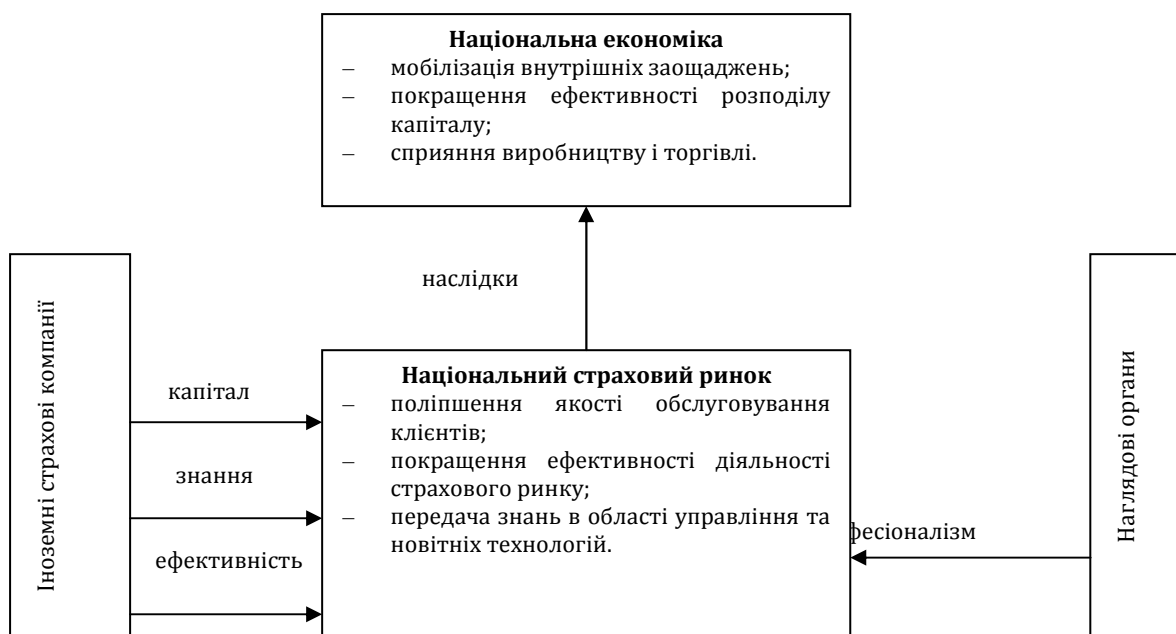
**Національна економіка**
– мобілізація внутрішніх заощаджень;
– покращення ефективності розподілу капіталу;
– сприяння виробництву і торгівлі.

наслідки

Іноземні страхові компанії

капітал

знання

ефективність

**Національний страховий ринок**
– поліпшення якості обслуговування клієнтів;
– покращення ефективності діяльності страхового ринку;
– передача знань в області управління та новітніх технологій.

фесіоналізм

Наглядові органи